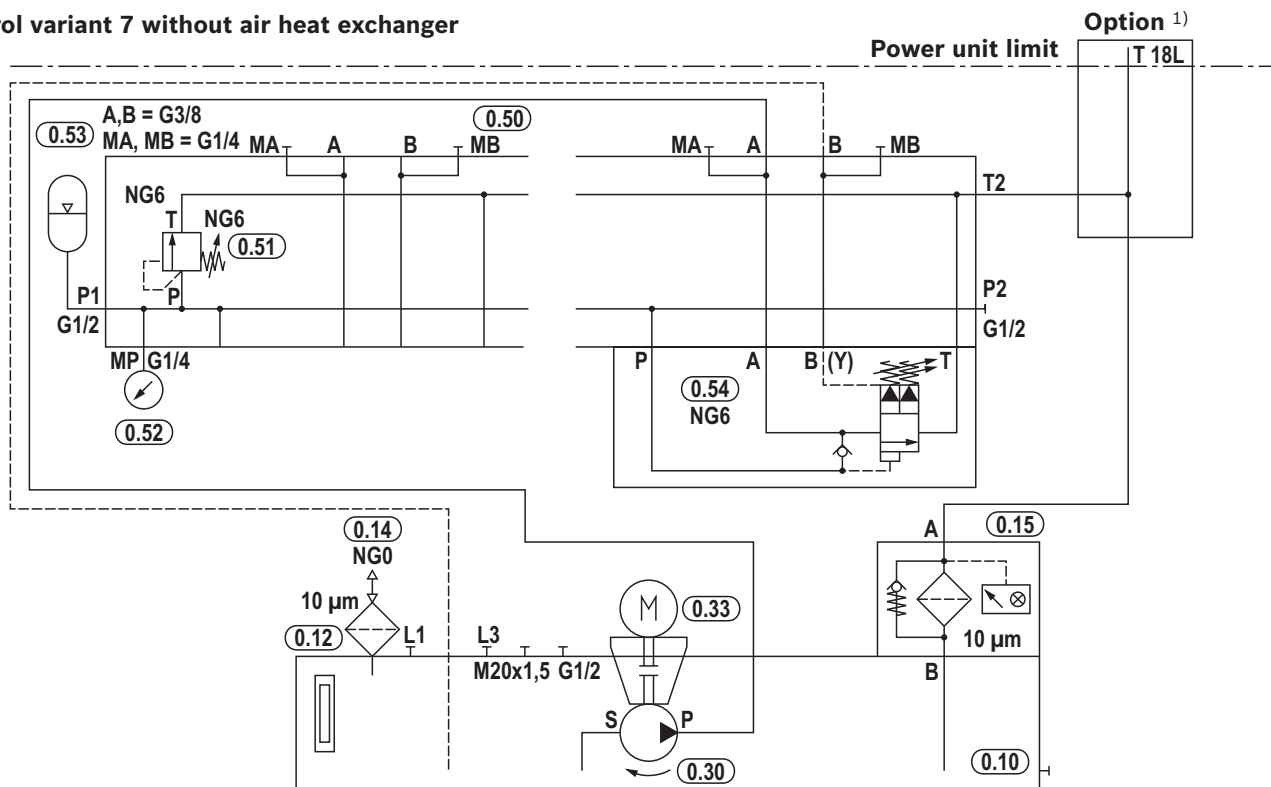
rol variant 7 without air heat exchanger

Option 1)

Power unit limit

T 18L

A,B = G3/8
0.53 MA, MB = G1/4

0.50

MA A B MB

MA A B MB

NG6

T2

T NG6

0.51

P1

P

P2

G1/2

G1/2

MP G1/4

P A B (Y) T

0.54
NG6

0.52

0.14
NG0

A 0.15

10 µm

0.33

0.12

L1

L3

M20x1,5 G1/2

10 µm

B

S P

0.30

0.10